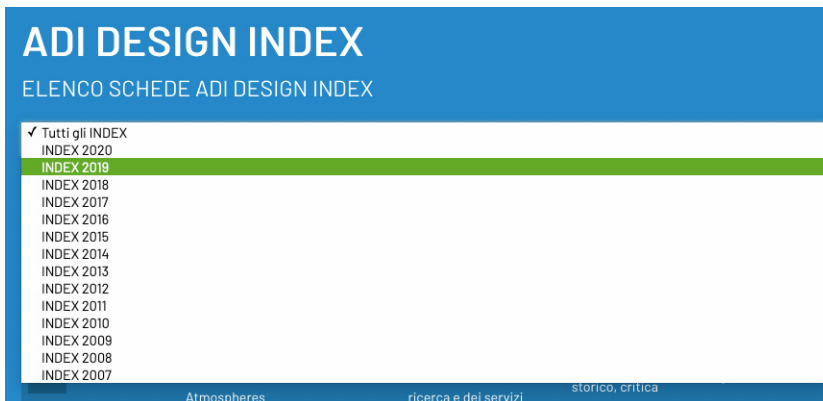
ADI DESIGN INDEX

ELENCO SCHEDE ADI DESIGN INDEX

✓ Tutti gli INDEX
INDEX 2020
INDEX 2019
INDEX 2018
INDEX 2017
INDEX 2016
INDEX 2015
INDEX 2014
INDEX 2013
INDEX 2012
INDEX 2011
INDEX 2010
INDEX 2009
INDEX 2008
INDEX 2007

Atmospheres

ricerca e dei servizi

storico, critica